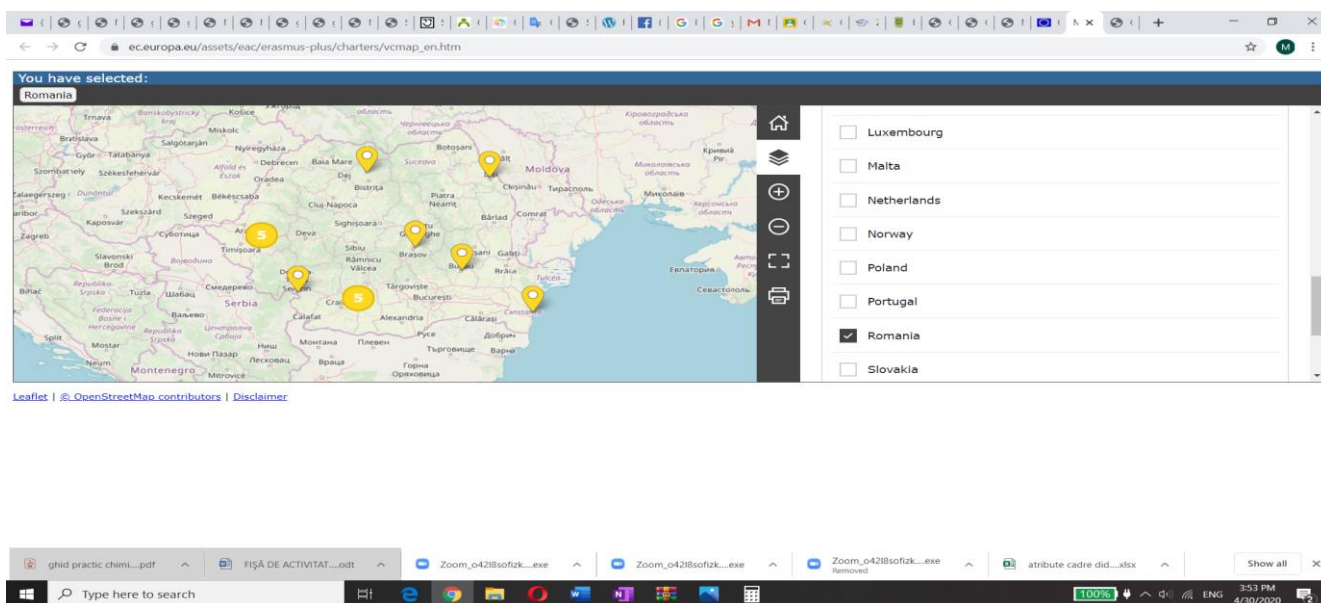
ec.europa.eu/assets/eac/erasmus-plus/charters/vcmap_en.htm

You have selected:
Romania

Trnava Košice Miskolc Bratislava Salgótarján Nyíregyháza Győr Tatabánya Debrecen Baia Mare Botoșani Szombathely Székesfehérvár Oradea Dej Suceava Moldova Chișinău Tiraspol Bistrița Piatra Neamț Kecskemét Békéscsaba Cluj-Napoca Szekszárd Szeged Sighișoara Bârlad Comrat Kaposvár Arad Deva Zagreb Timișoara Sibiu Brașov Galați Râmnicu Vâlcea Slavonski Brod Brăila Tulcea Bihać Smederevo Târgoviște Tuzla Serbia București Craiova Calafat Alexandria Călărași Constanța Split Mostar Montana Pleven Ruse Dobrich Varna Niš Montenegro Mitrovice

5
5

Luxembourg
Malta
Netherlands
Norway
Poland
Portugal
Romania
Slovakia

Leaflet | © OpenStreetMap contributors | Disclaimer

ghid practic chimi....pdf
FIȘĂ DE ACTIVITAT....odt
Zoom_o42l8sofizk....exe
Zoom_o42l8sofizk....exe
Zoom_o42l8sofizk....exe Removed
atribute cadre did....xlsx
Show all

Type here to search
100%
ENG
3:53 PM
4/30/2020